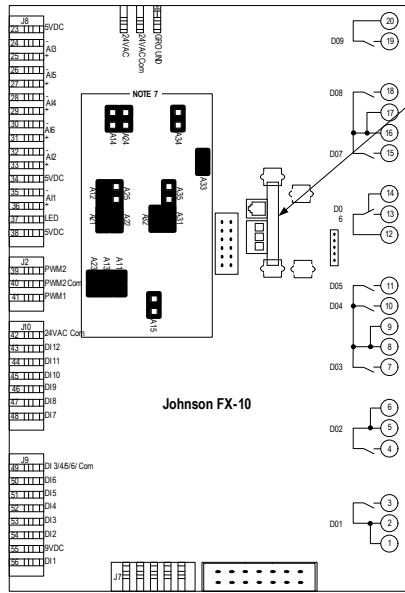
J8
23 5VDC
24 AI3
25 +
26 -
AI5
27 +
28 -
AI4
29 +
30 -
AI6
31 +
32 -
AI2
33 +
34 5VDC
35 -
AI1
36 +
37 LED
38 5VDC

J2
39 PWM2
40 PWM2 Com
41 PWM1

J10
42 24VAC Com
43 DI12
44 DI11
45 DI10
46 DI9
47 DI8
48 DI7

J9
49 DI 3/4/5/6/ Com
50 DI6
51 DI5
52 DI4
53 DI3
54 DI2
55 9VDC
56 DI1

24VAC
24VAC Com
GROUND

NOTE 7
A14
A24
A34
A33
A12
A25
A22
A21
A35
A32
A31
A23
A13
A11
A15

J7

Johnson FX-10

20
19
D09
18
17
16
15
D08
D07
14
13
12
D0
6
11
10
D05
D04
9
8
7
D03
6
5
4
D02
3
2
1
D01